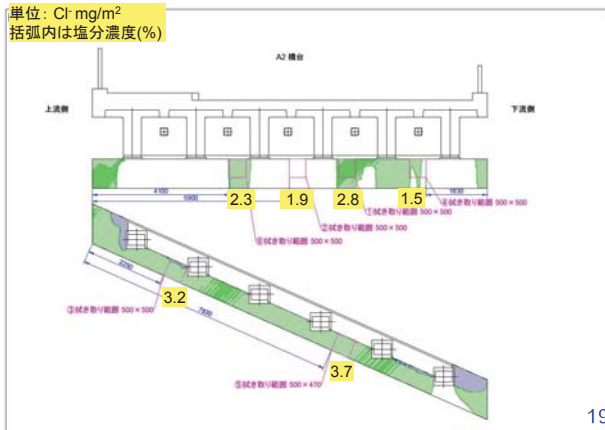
単位: Cl⁻ mg/m²
括弧内は塩分濃度(%)

A2 橋台

上流側

下流側

4100

5900

1630

2.3

1.9

2.8

1.5

④拭き取り範囲 500×500

①拭き取り範囲 500×500

②拭き取り範囲 500×500

⑥拭き取り範囲 500×500

2230

3.2

③拭き取り範囲 500×500

7830

3.7

⑤拭き取り範囲 500×470

19